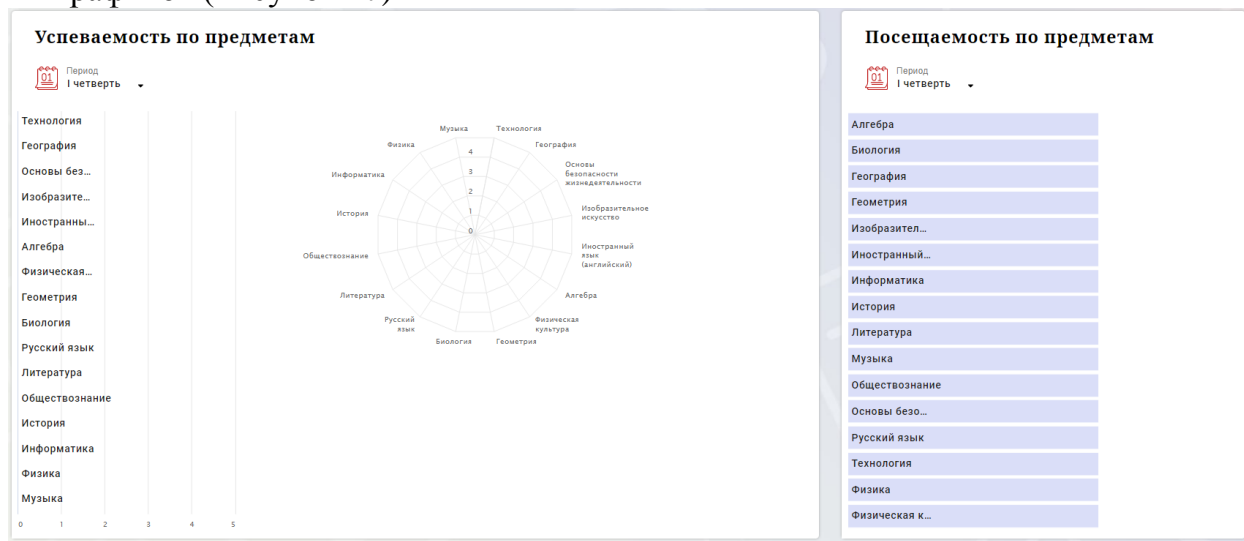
Успеваемость по предметам

01 Период
I четверть

Технология
География
Основы без...
Изобразите...
Иностранны...
Алгебра
Физическая...
Геометрия
Биология
Русский язык
Литература
Обществознание
История
Информатика
Физика
Музыка

0 1 2 3 4 5

Музыка
Технология
География
Основы безопасности жизнедеятельности
Изобразительное искусство
Иностранный язык (английский)
Алгебра
Физическая культура
Геометрия
Биология
Русский язык
Литература
Обществознание
История
Информатика
Физика
4
3
2
1
0

Посещаемость по предметам

01 Период
I четверть

Алгебра
Биология
География
Геометрия
Изобразител...
Иностранный...
Информатика
История
Литература
Музыка
Обществознание
Основы безо...
Русский язык
Технология
Физика
Физическая к...